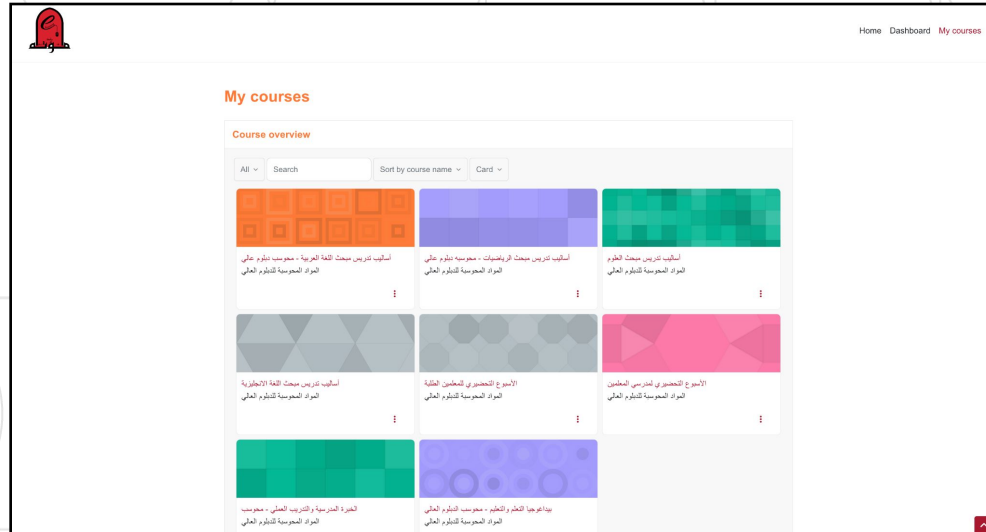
Home Dashboard My courses

My courses

Course overview

All

Search

Sort by course name

Card

أساليب تدريس مبحث اللغة العربية - محوسب دبلوم عالي
المواد المحوسبة للدبلوم العالي

أساليب تدريس مبحث الرياضيات - محوسبه دبلوم عالي
المواد المحوسبة للدبلوم العالي

أساليب تدريس مبحث العلوم
المواد المحوسبة للدبلوم العالي

أساليب تدريس مبحث اللغة الانجليزية
المواد المحوسبة للدبلوم العالي

الاسبوع التحضيري للمعلمين الطلبة
المواد المحوسبة للدبلوم العالي

الأسبوع التحضيري لمدرسي المعلمين
المواد المحوسبة للدبلوم العالي

الخبرة المدرسية والتدريب العملي - محوسب
المواد المحوسبة للدبلوم العالي

بيداغوجيا التعلم والتعليم - محوسب الدبلوم العالي
المواد المحوسبة للدبلوم العالي